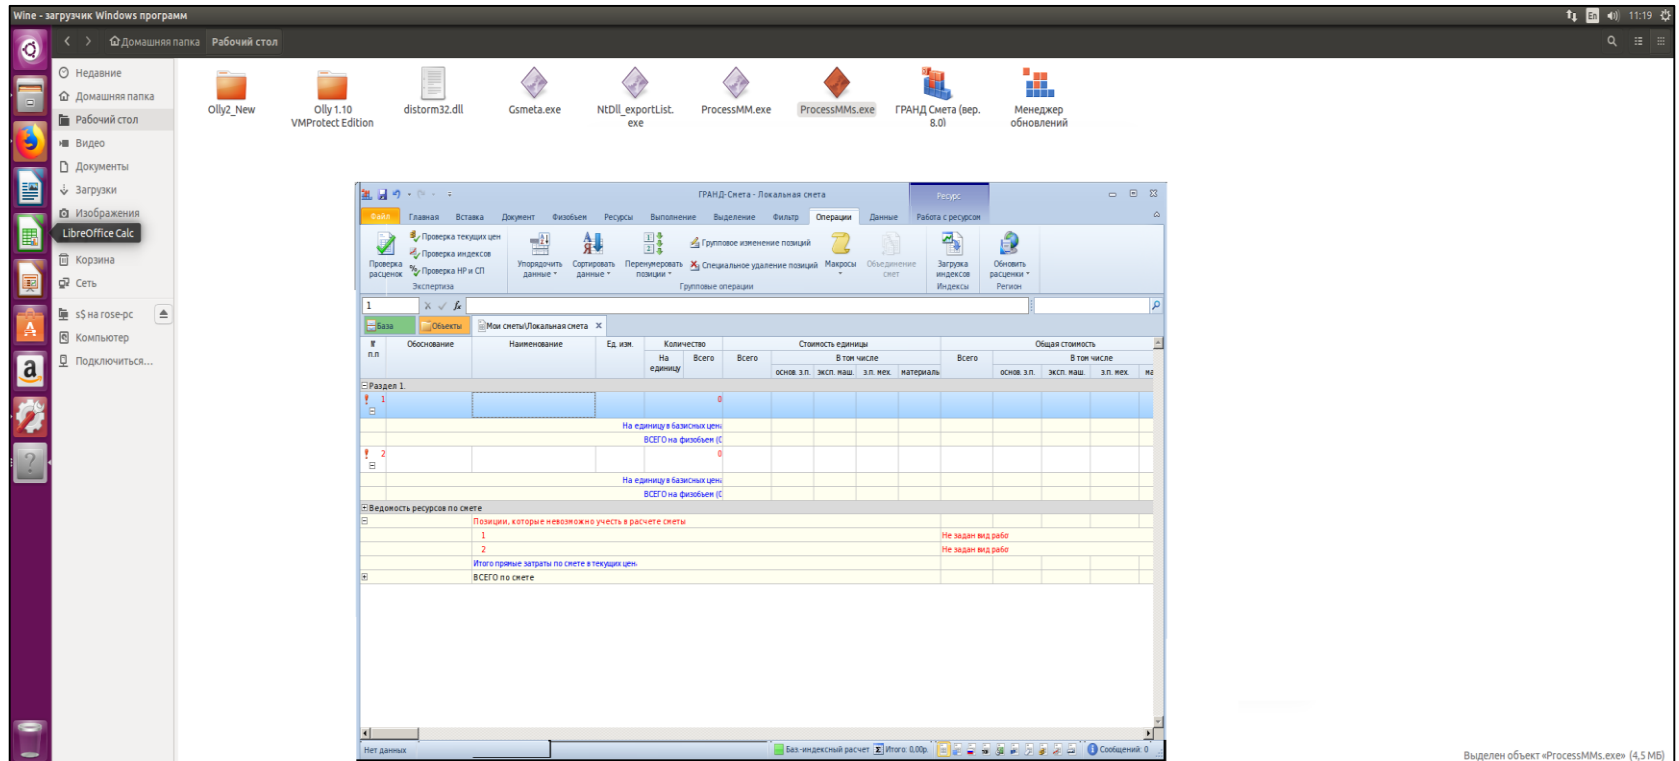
Wine - загрузчик Windows программ

11:19

Домашняя папка Рабочий стол

Недавние
Домашняя папка
Рабочий стол
Видео
Документы
Загрузки
Изображения
LibreOffice Calc
Корзина
Сеть
s$ на rose-pc
Компьютер
Подключиться...

Olly2_New
Olly 1.10 VMProtect Edition
distorm32.dll
Gsmeta.exe
NtDll_exportList.exe
ProcessMM.exe
ProcessMMs.exe
ГРАНД Смета (вер. 8.0)
Менеджер обновлений

ГРАНД-Смета - Локальная смета
Ресурс

Файл Главная Вставка Документ Физобъем Ресурсы Выполнение Выделение Фильтр Операции Данные Работа с ресурсом

Проверка расценок
Проверка текущих цен
Проверка индексов
Проверка НР и СП
Экспертиза
Упорядочить данные
Сортировать данные
Перенумеровать позиции
Групповое изменение позиций
Специальное удаление позиций
Макросы
Объединение смет
Групповые операции
Загрузка индексов
Индексы
Обновить расценки
Регион

1

База Объекты Мои сметы\Локальная смета

| № п.п | Обоснование | Наименование | Ед. изм. | Количество На единицу | Количество Всего | Стоимость единицы Всего | В том числе основ. з.п. | эксп. маш. | з.п. мех. | материаль | Общая стоимость Всего | В том числе основ. з.п. | эксп. маш. | з.п. мех. | ма |
|---|---|---|---|---|---|---|---|---|---|---|---|---|---|---|---|
| Раздел 1. | | | | | | | | | | | | | | | |
| 1 | | | | | 0 | | | | | | | | | | |
| | | На единицу в базисных цен | | | | | | | | | | | | | |
| | | ВСЕГО на физобъем (С | | | | | | | | | | | | | |
| 2 | | | | | 0 | | | | | | | | | | |
| | | На единицу в базисных цен | | | | | | | | | | | | | |
| | | ВСЕГО на физобъем (С | | | | | | | | | | | | | |
| Ведомость ресурсов по смете | | | | | | | | | | | | | | | |
| | | Позиции, которые невозможно учесть в расчете сметы | | | | | | | | | | | | | |
| | | 1 | | | | | | | | | Не задан вид рабо | | | | |
| | | 2 | | | | | | | | | Не задан вид рабо | | | | |
| | | Итого прямые затраты по смете в текущих цен | | | | | | | | | | | | | |
| | | ВСЕГО по смете | | | | | | | | | | | | | |

Нет данных
Баз.-индексный расчет Итого: 0,00р. Сообщений: 0

Выделен объект «ProcessMMs.exe» (4,5 МБ)